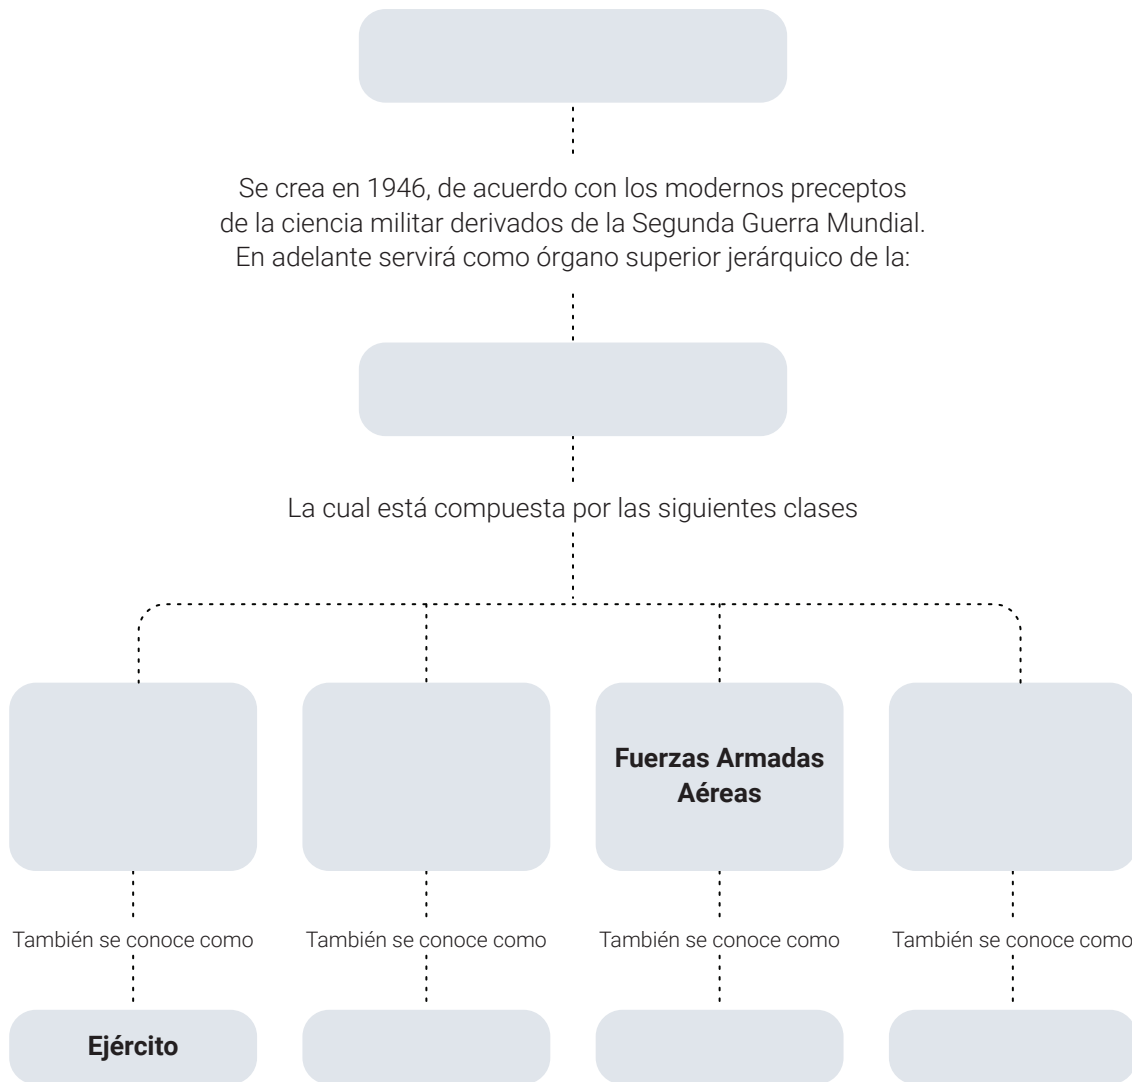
Se crea en 1946, de acuerdo con los modernos preceptos de la ciencia militar derivados de la Segunda Guerra Mundial. En adelante servirá como órgano superior jerárquico de la:

La cual está compuesta por las siguientes clases

Fuerzas Armadas Aéreas

También se conoce como

También se conoce como

También se conoce como

También se conoce como

Ejército